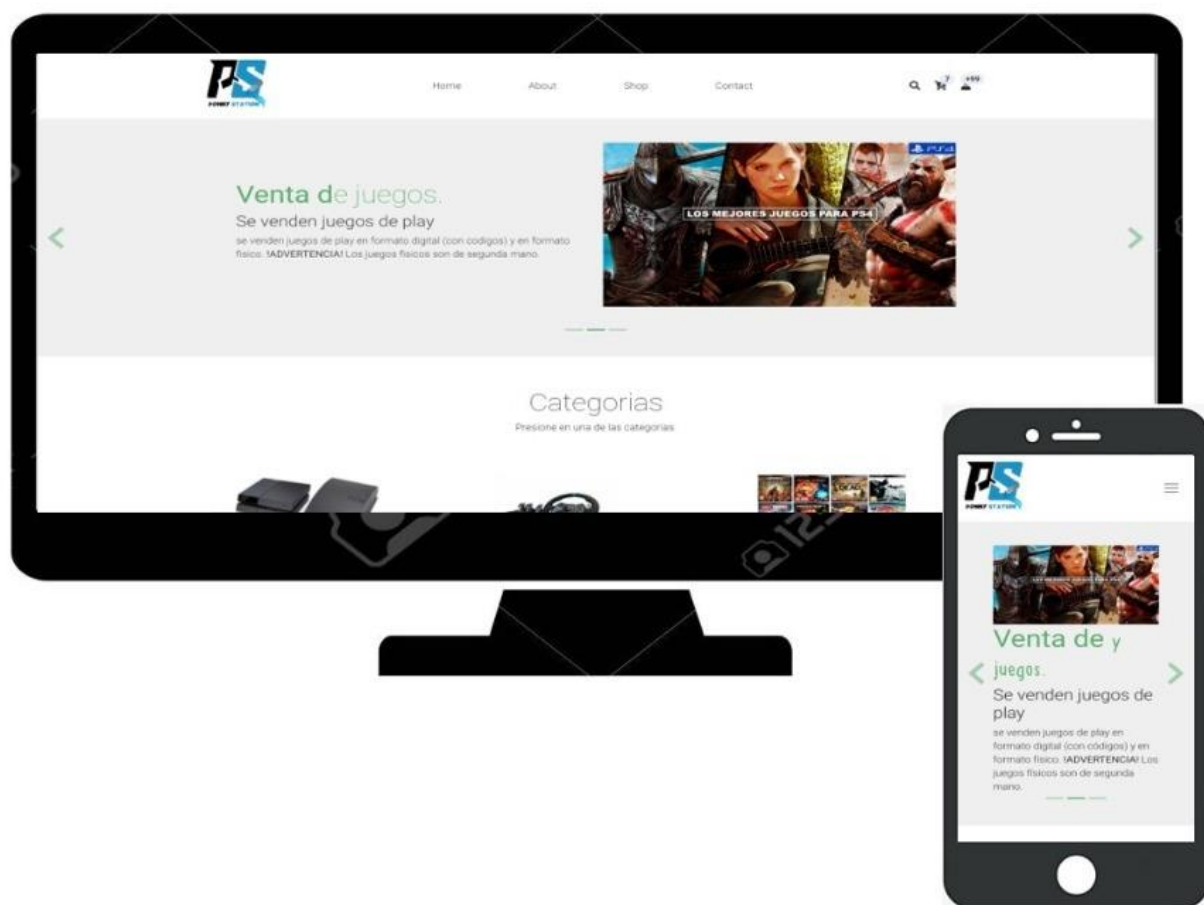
PS
POWER STATION

Home About Shop Contact

7 +99

Venta de juegos.
Se venden juegos de play
se venden juegos de play en formato digital (con codigos) y en formato fisico. !ADVERTENCIA! Los juegos fisicos son de segunda mano.

PS4
LOS MEJORES JUEGOS PARA PS4

Categorias
Presione en una de las categorias

PS
POWER STATION

Venta de y juegos.
Se venden juegos de play
se venden juegos de play en formato digital (con códigos) y en formato fisico. !ADVERTENCIA! Los juegos fisicos son de segunda mano.